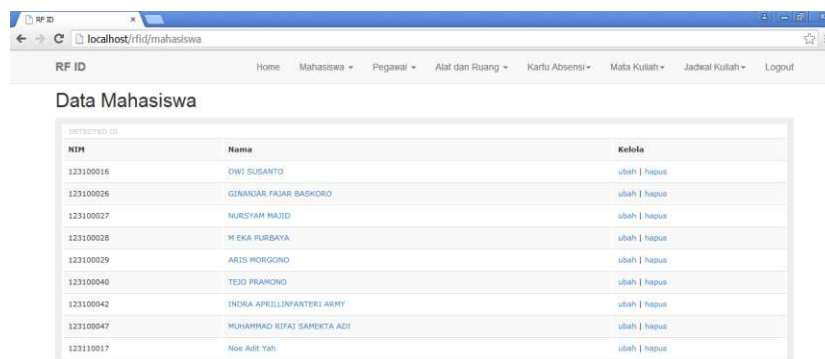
RF ID ×

localhost/rfid/mahasiswa

RF ID Home Mahasiswa ▾ Pegawai ▾ Alat dan Ruang ▾ Kartu Absensi ▾ Mata Kuliah ▾ Jadwal Kuliah ▾ Logout

Data Mahasiswa

DETECTED ID

| NIM | Nama | Kelola |
|---|---|---|
| 123100016 | DWI SUSANTO | ubah \| hapus |
| 123100026 | GINANJAR FAJAR BASKORO | ubah \| hapus |
| 123100027 | NURSYAM MAJID | ubah \| hapus |
| 123100028 | M EKA PURBAYA | ubah \| hapus |
| 123100029 | ARIS MORGONO | ubah \| hapus |
| 123100040 | TEJO PRAMONO | ubah \| hapus |
| 123100042 | INDRA APRILLINFANTERI ARMY | ubah \| hapus |
| 123100047 | MUHAMMAD RIFAI SAMEKTA ADI | ubah \| hapus |
| 123110017 | Noe Adit Yah | ubah \| hapus |